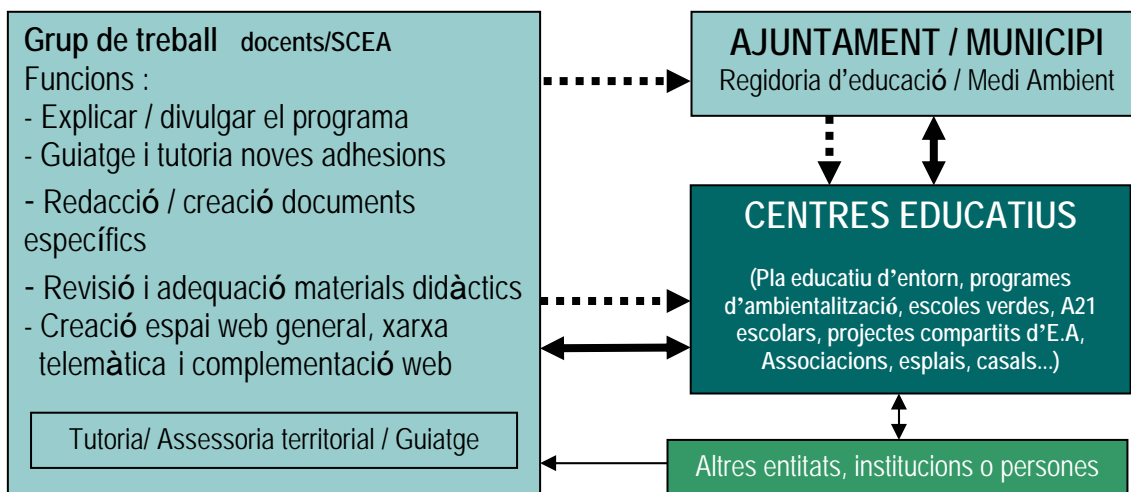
Grup de treball docents/SCEA
Funcions :
- Explicar / divulgar el programa
- Guiatge i tutoria noves adhesions
- Redacció / creació documents específics
- Revisió i adequació materials didàctics
- Creació espai web general, xarxa telemàtica i complementació web

Tutoria/ Assessoria territorial / Guiatge

AJUNTAMENT / MUNICIPI
Regidoria d'educació / Medi Ambient

CENTRES EDUCATIUS
(Pla educatiu d'entorn, programes d'ambientalització, escoles verdes, A21 escolars, projectes compartits d'E.A, Associacions, esplais, casals...)

Altres entitats, institucions o persones